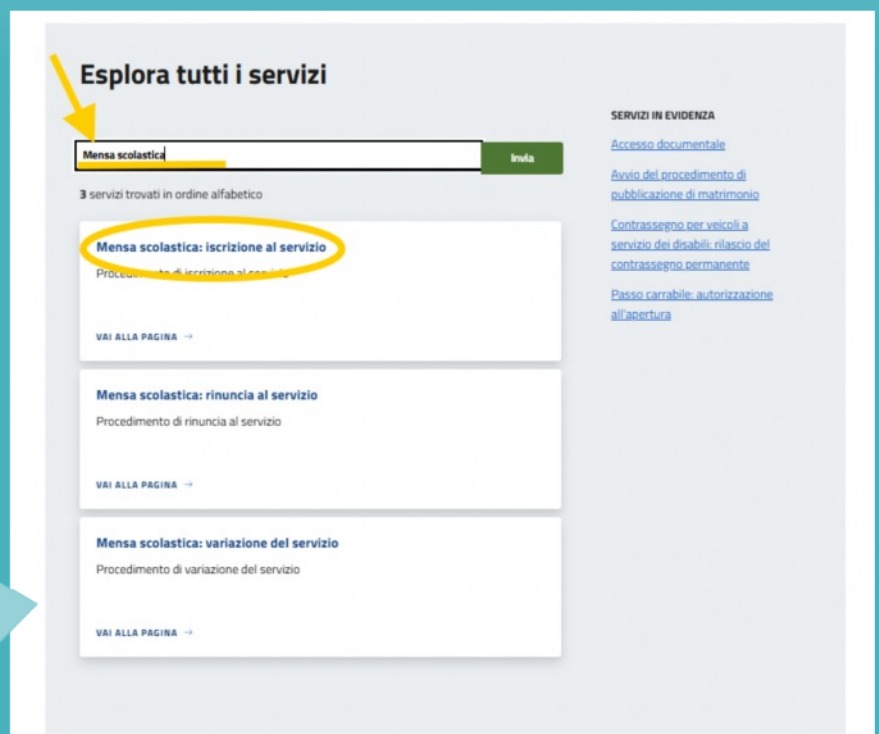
Esplora tutti i servizi

Mensa scolastica

Invia

3 servizi trovati in ordine alfabetico

Mensa scolastica: iscrizione al servizio

Proced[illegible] di iscrizione al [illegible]

VAI ALLA PAGINA →

Mensa scolastica: rinuncia al servizio

Procedimento di rinuncia al servizio

VAI ALLA PAGINA →

Mensa scolastica: variazione del servizio

Procedimento di variazione del servizio

VAI ALLA PAGINA →

SERVIZI IN EVIDENZA

Accesso documentale

Avvio del procedimento di pubblicazione di matrimonio

Contrassegno per veicoli a servizio dei disabili: rilascio del contrassegno permanente

Passo carrabile: autorizzazione all'apertura